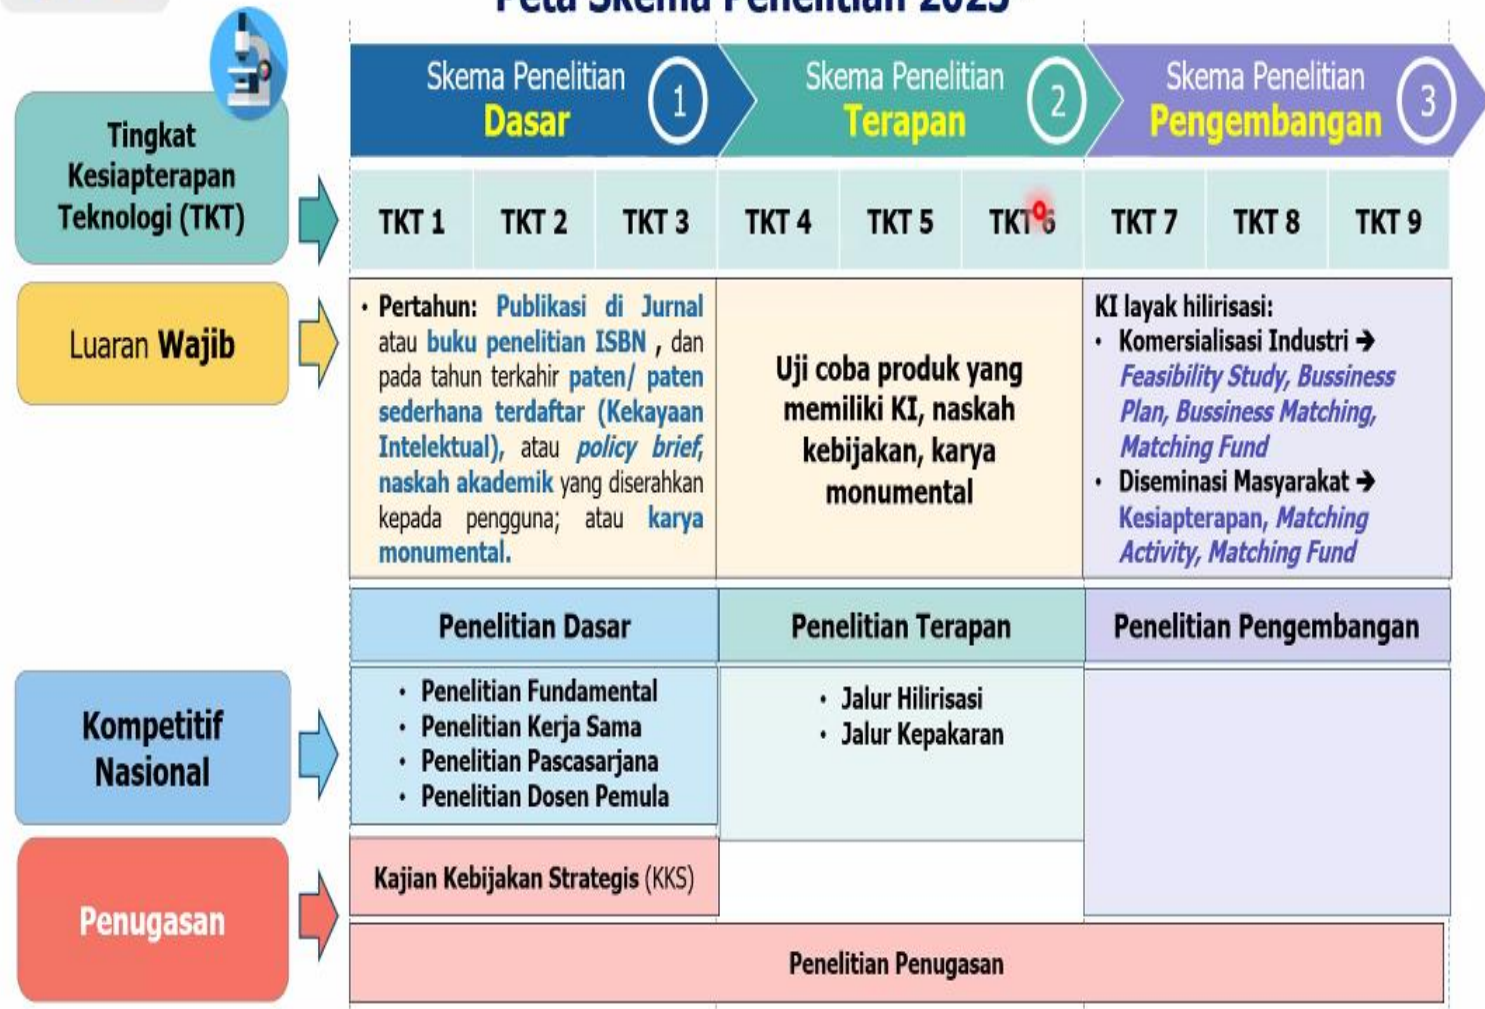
Peta Skema Penelitian 2025

Tingkat Kesiapterapan Teknologi (TKT)

Skema Penelitian Dasar 1

Skema Penelitian Terapan 2

Skema Penelitian Pengembangan 3

| TKT 1 | TKT 2 | TKT 3 | TKT 4 | TKT 5 | TKT 6 | TKT 7 | TKT 8 | TKT 9 |
|---|---|---|---|---|---|---|---|---|

Luaran Wajib

• Pertahun: Publikasi di Jurnal atau buku penelitian ISBN , dan pada tahun terkahir paten/ paten sederhana terdaftar (Kekayaan Intelektual), atau policy brief, naskah akademik yang diserahkan kepada pengguna; atau karya monumental.

Uji coba produk yang memiliki KI, naskah kebijakan, karya monumental

KI layak hilirisasi:
• Komersialisasi Industri ➔ Feasibility Study, Bussiness Plan, Bussiness Matching, Matching Fund
• Diseminasi Masyarakat ➔ Kesiapterapan, Matching Activity, Matching Fund

Kompetitif Nasional

Penelitian Dasar
• Penelitian Fundamental
• Penelitian Kerja Sama
• Penelitian Pascasarjana
• Penelitian Dosen Pemula

Penelitian Terapan
• Jalur Hilirisasi
• Jalur Kepakaran

Penelitian Pengembangan

Penugasan

Kajian Kebijakan Strategis (KKS)

Penelitian Penugasan